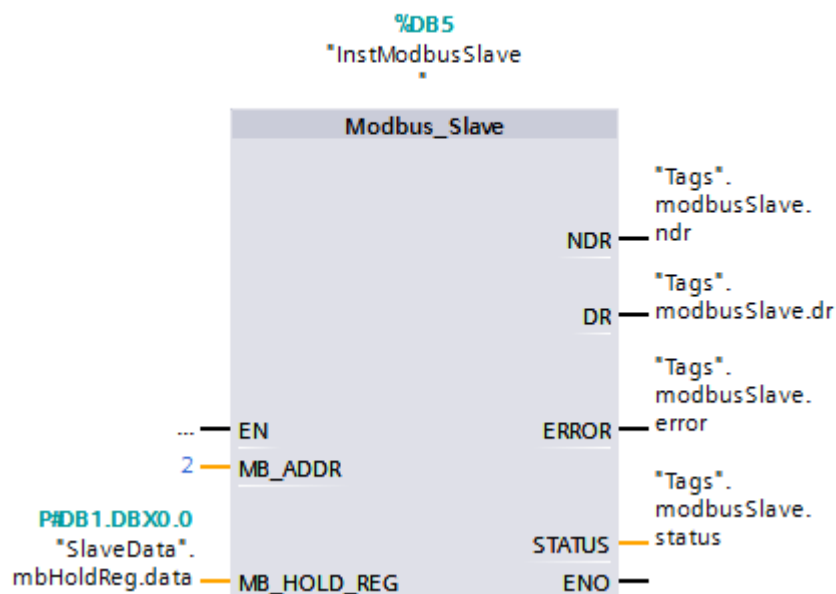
%DB5
"InstModbusSlave"

Modbus_Slave

"Tags".
modbusSlave.
ndr
NDR

"Tags".
modbusSlave.dr
DR

"Tags".
modbusSlave.
error
...
EN
ERROR

2
MB_ADDR

"Tags".
modbusSlave.
status
P#DB1.DBX0.0
"SlaveData".
mbHoldReg.data
STATUS
MB_HOLD_REG
ENO